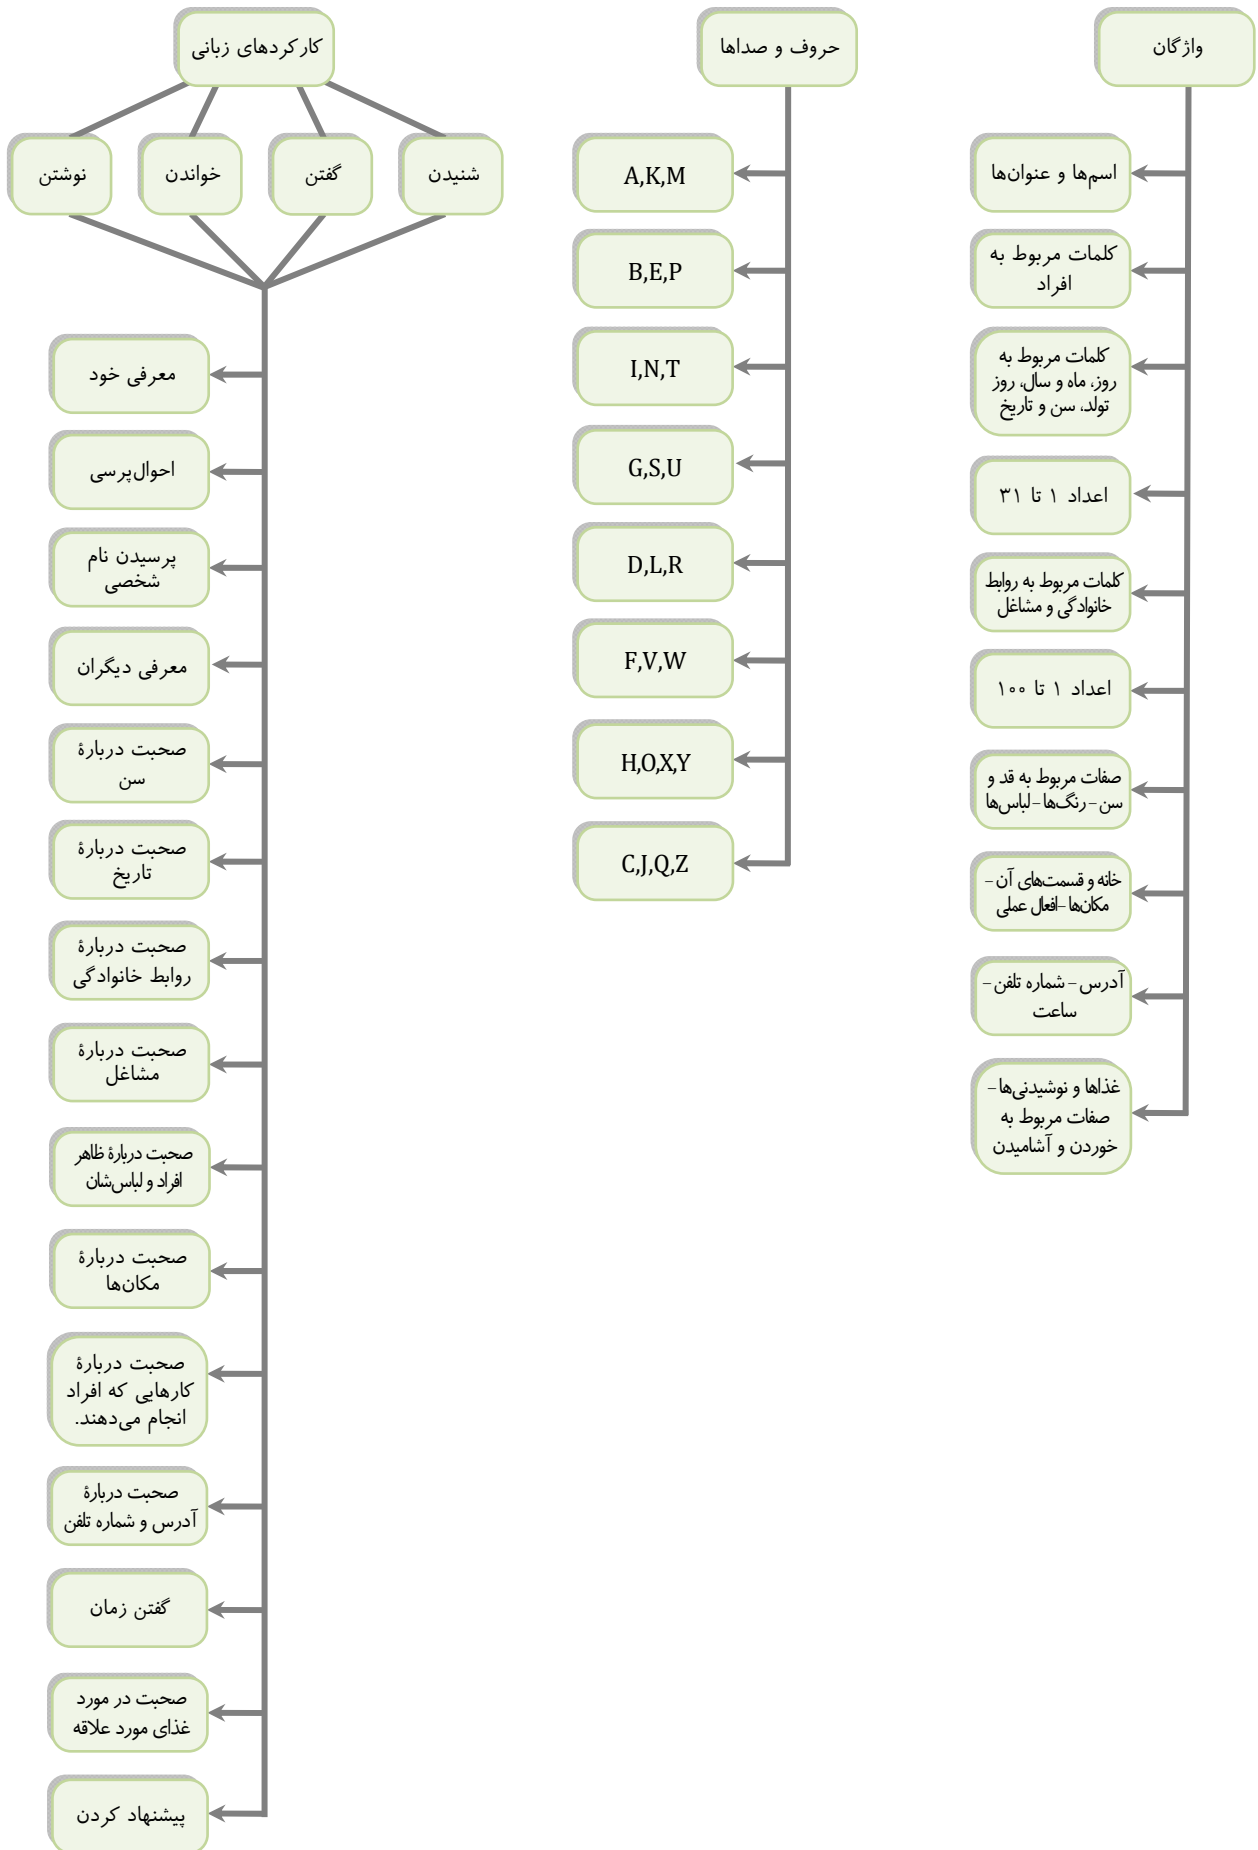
واژگان

اسم‌ها و عنوان‌ها

کلمات مربوط به افراد

کلمات مربوط به روز، ماه و سال، روز تولد، سن و تاریخ

اعداد ۱ تا ۳۱

کلمات مربوط به روابط خانوادگی و مشاغل

اعداد ۱ تا ۱۰۰

صفات مربوط به قد و سن - رنگ‌ها - لباس‌ها

خانه و قسمت‌های آن - مکان‌ها - افعال عملی

آدرس - شماره تلفن - ساعت

غذاها و نوشیدنی‌ها - صفات مربوط به خوردن و آشامیدن

حروف و صداها

A,K,M

B,E,P

I,N,T

G,S,U

D,L,R

F,V,W

H,O,X,Y

C,J,Q,Z

کارکردهای زبانی

شنیدن

گفتن

خواندن

نوشتن

معرفی خود

احوال‌پرسی

پرسیدن نام شخصی

معرفی دیگران

صحبت دربارهٔ سن

صحبت دربارهٔ تاریخ

صحبت دربارهٔ روابط خانوادگی

صحبت دربارهٔ مشاغل

صحبت دربارهٔ ظاهر افراد و لباس‌شان

صحبت دربارهٔ مکان‌ها

صحبت دربارهٔ کارهایی که افراد انجام می‌دهند.

صحبت دربارهٔ آدرس و شماره تلفن

گفتن زمان

صحبت در مورد غذای مورد علاقه

پیشنهاد کردن